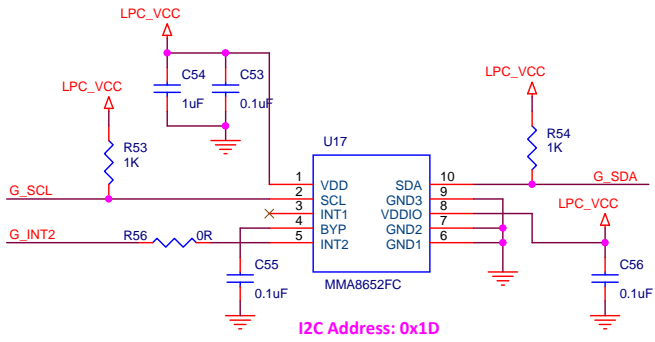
LPC_VCC
C54
1uF
C53
0.1uF
LPC_VCC
R53
1K
G_SCL
G_INT2
R56
0R
U17
1 VDD
2 SCL
3 INT1
4 BYP
5 INT2
SDA 10
GND3 9
VDDIO 8
GND2 7
GND1 6
MMA8652FC
C55
0.1uF
LPC_VCC
R54
1K
G_SDA
LPC_VCC
C56
0.1uF
I2C Address: 0x1D